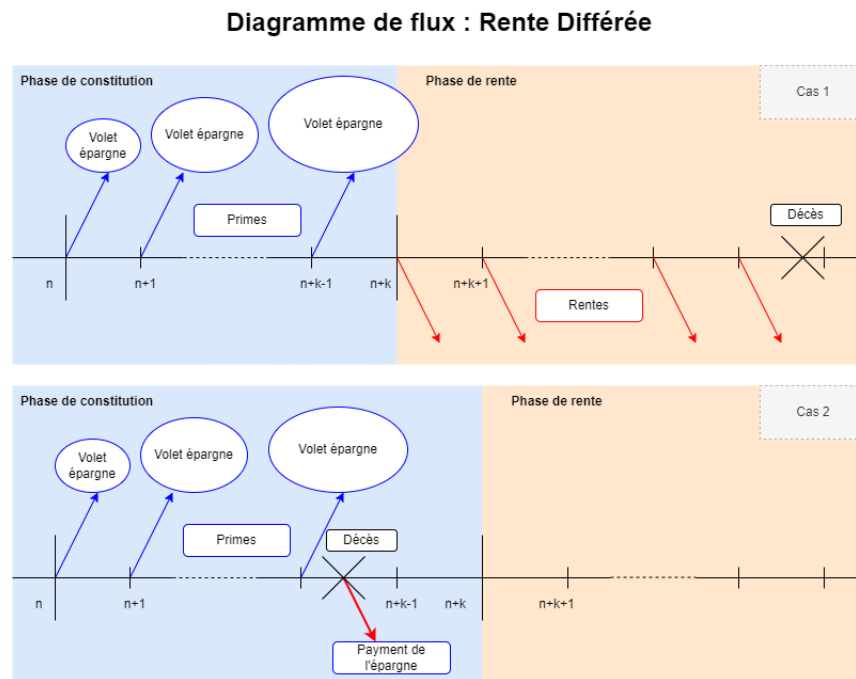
Diagramme de flux : Rente Différée

Phase de constitution

Phase de rente

Cas 1

Volet épargne

Volet épargne

Volet épargne

Primes

Décès

n

n+1

n+k-1

n+k

n+k+1

Rentes

Phase de constitution

Phase de rente

Cas 2

Volet épargne

Volet épargne

Volet épargne

Primes

Décès

n

n+1

n+k-1

n+k

n+k+1

Payment de l'épargne